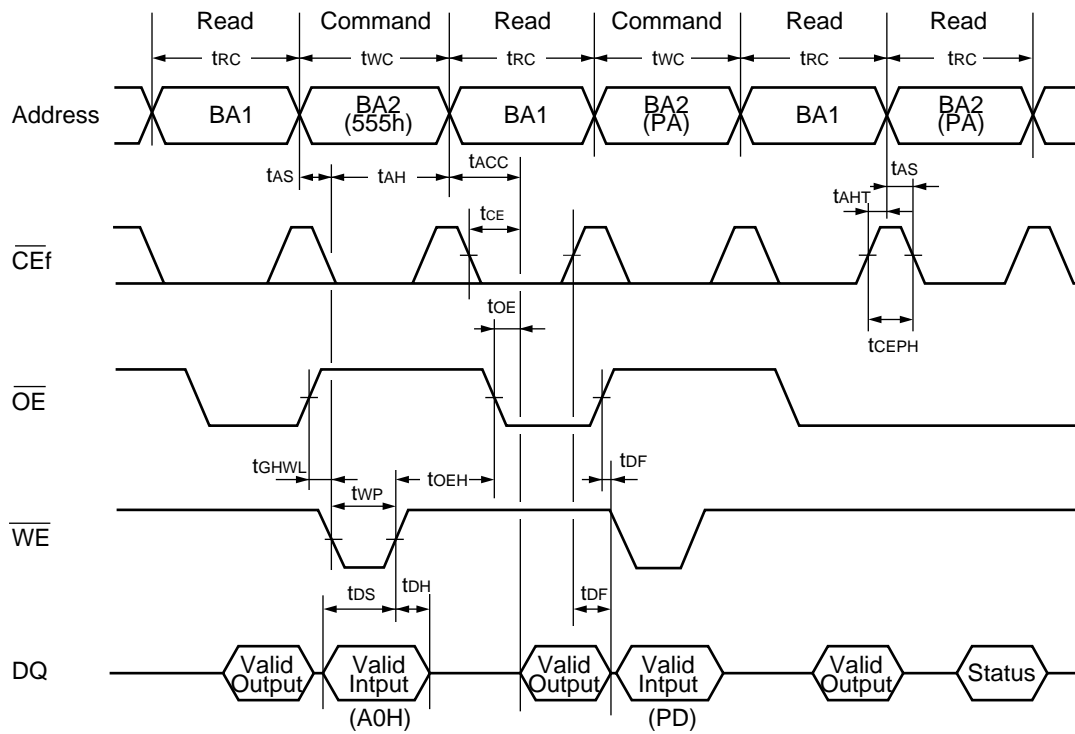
Read Command Read Command Read Read

$t_{RC}$ $t_{WC}$ $t_{RC}$ $t_{WC}$ $t_{RC}$ $t_{RC}$

Address

BA1 BA2 (555h) BA1 BA2 (PA) BA1 BA2 (PA)

$t_{AS}$ $t_{AH}$ $t_{ACC}$ $t_{AS}$ $t_{AHT}$ $t_{CE}$

$\overline{CE}f$

$t_{OE}$ $t_{CEPH}$

$\overline{OE}$

$t_{GHWL}$ $t_{WP}$ $t_{OEH}$ $t_{DF}$

$\overline{WE}$

$t_{DS}$ $t_{DH}$ $t_{DF}$

DQ

Valid Output Valid Intput (A0H) Valid Output Valid Intput (PD) Valid Output Status